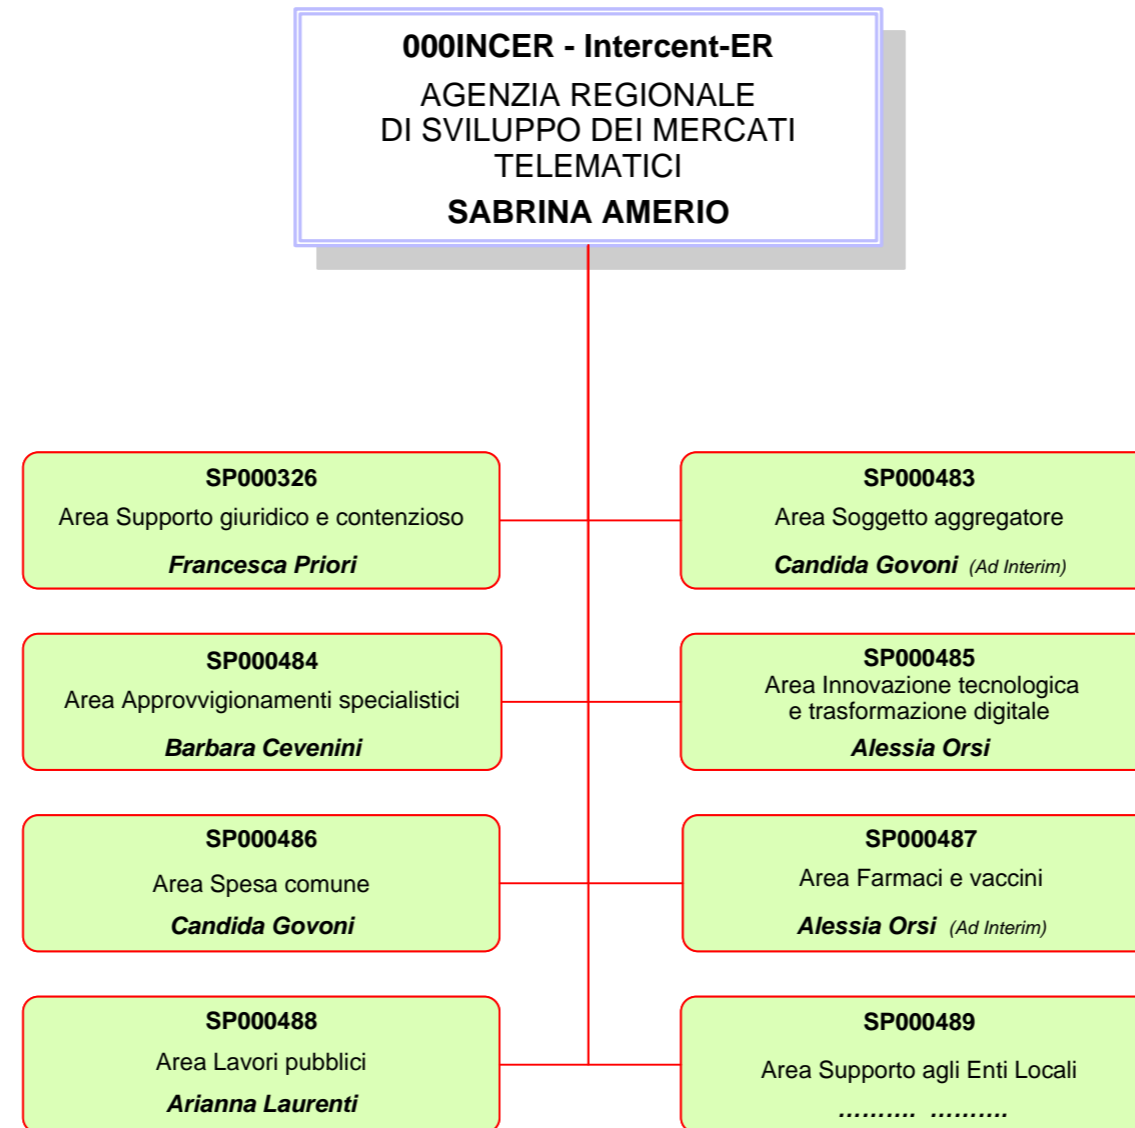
**000INCER - Intercent-ER**

AGENZIA REGIONALE DI SVILUPPO DEI MERCATI TELEMATICI

**SABRINA AMERIO**

**SP000326**
Area Supporto giuridico e contenzioso
***Francesca Priori***

**SP000483**
Area Soggetto aggregatore
***Candida Govoni*** *(Ad Interim)*

**SP000484**
Area Approvvigionamenti specialistici
***Barbara Cevenini***

**SP000485**
Area Innovazione tecnologica e trasformazione digitale
***Alessia Orsi***

**SP000486**
Area Spesa comune
***Candida Govoni***

**SP000487**
Area Farmaci e vaccini
***Alessia Orsi*** *(Ad Interim)*

**SP000488**
Area Lavori pubblici
***Arianna Laurenti***

**SP000489**
Area Supporto agli Enti Locali
………. ……….